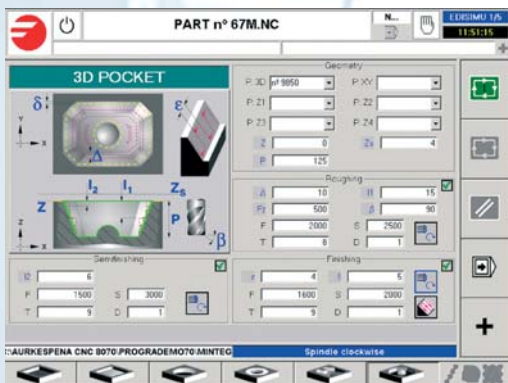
PART nº 67M.NC

N...

EDISIMU 1/5
11:51:15

3D POCKET

δ

ε

Δ

I2 I1 Zs

Z

P

β

Geometry

P.3D nº 9850

P.XY

P.Z1

P.Z2

P.Z3 0

P.Z4

Z 0

Zs 4

P 125

Roughing

Δ 10

I1 15

Fz 500

β 90

F 2000

S 2500

T 8

D 1

Semifinishing

I2 6

F 1500

S 3000

T 9

D 1

Finishing

ε 4

I1 5

F 1600

S 2000

T 9

D 1

:\AURKESPENA CNC 8070\PROGRADEMO70\MINTEG

Spindle clockwise

+